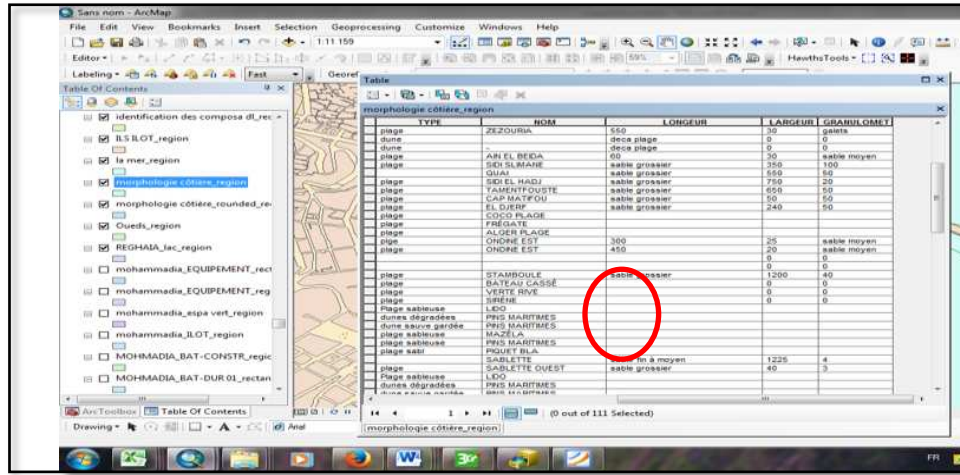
Sans nom - ArcMap

File Edit View Bookmarks Insert Selection Geoprocessing Customize Windows Help

1:11 159

Editor▾

59%

HawthsTools▾

Labeling▾ Fast

Georef

Table Of Contents

identification des composa dl_re

ILS ILOT_region

la mer_region

morphologie côtière_region

morphologie côtière_rounded_re

Oueds_region

REGHAIA_lac_region

mohammadia_EQUIPEMENT_rect

mohammadia_EQUIPEMENT_reg

mohammadia_espa vert_region

mohammadia_ILOT_region

MOHMADIA_BAT-CONSTR_regic

MOHMADIA_BAT-DUR 01_rectan

ArcToolbox Table Of Contents

Drawing▾ Arial

Table

morphologie côtière_region

| TYPE | NOM | LONGEUR | LARGEUR | GRANULOMET |
|---|---|---|---|---|
| plage | ZEZOURIA | 550 | 30 | galets |
| dune | | deca plage | 0 | 0 |
| dune | - | deca plage | 0 | 0 |
| plage | AIN EL BEIDA | 60 | 30 | sable moyen |
| plage | SIDI SLIMANE | sable grossier | 350 | 100 |
| | QUAI | sable grossier | 550 | 50 |
| plage | SIDI EL HADJ | sable grossier | 750 | 20 |
| plage | TAMENTFOUSTE | sable grossier | 650 | 50 |
| plage | CAP MATIFOU | sable grossier | 50 | 50 |
| plage | EL DJERF | sable grossier | 240 | 50 |
| plage | COCO PLAGE | | | |
| plage | FRÉGATE | | | |
| plage | ALGER PLAGE | | | |
| plge | ONDINE EST | 300 | 25 | sable moyen |
| plage | ONDINE EST | 450 | 20 | sable moyen |
| | | | 0 | 0 |
| | | | 0 | 0 |
| plage | STAMBOULE | sable grossier | 1200 | 40 |
| plage | BATEAU CASSÉ | | 0 | 0 |
| plage | VERTE RIVE | | 0 | 0 |
| plage | SIRÈNE | | 0 | 0 |
| Plage sableuse | LIDO | | | |
| dunes dégradées | PINS MARITIMES | | | |
| dune sauve gardée | PINS MARITIMES | | | |
| plage sableuse | MAZÉLA | | | |
| plage sableuse | PINS MARITIMES | | | |
| plage sabl | PIQUET BLA | | | |
| | SABLETTE | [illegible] fin à moyen | 1225 | 4 |
| plage | SABLETTE OUEST | sable grossier | 40 | 3 |
| Plage sableuse | LIDO | | | |
| dunes dégradées | PINS MARITIMES | | | |

1 (0 out of 111 Selected)

morphologie côtière_region

FR